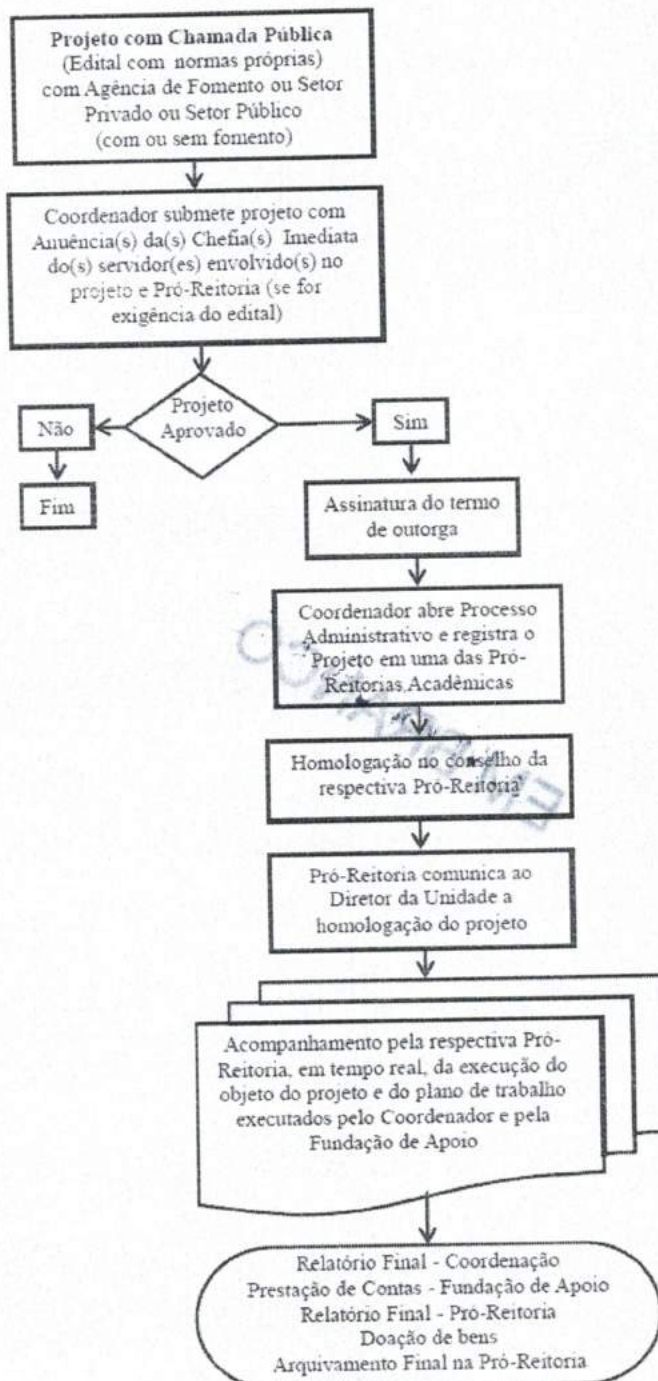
Projeto com Chamada Pública
(Edital com normas próprias)
com Agência de Fomento ou Setor Privado ou Setor Público
(com ou sem fomento)

Coordenador submete projeto com Anuência(s) da(s) Chefia(s) Imediata do(s) servidor(es) envolvido(s) no projeto e Pró-Reitoria (se for exigência do edital)

Projeto Aprovado

Não

Fim

Sim

Assinatura do termo de outorga

Coordenador abre Processo Administrativo e registra o Projeto em uma das Pró-Reitorias Acadêmicas

Homologação no conselho da respectiva Pró-Reitoria

Pró-Reitoria comunica ao Diretor da Unidade a homologação do projeto

Acompanhamento pela respectiva Pró-Reitoria, em tempo real, da execução do objeto do projeto e do plano de trabalho executados pelo Coordenador e pela Fundação de Apoio

Relatório Final - Coordenação
Prestação de Contas - Fundação de Apoio
Relatório Final - Pró-Reitoria
Doação de bens
Arquivamento Final na Pró-Reitoria